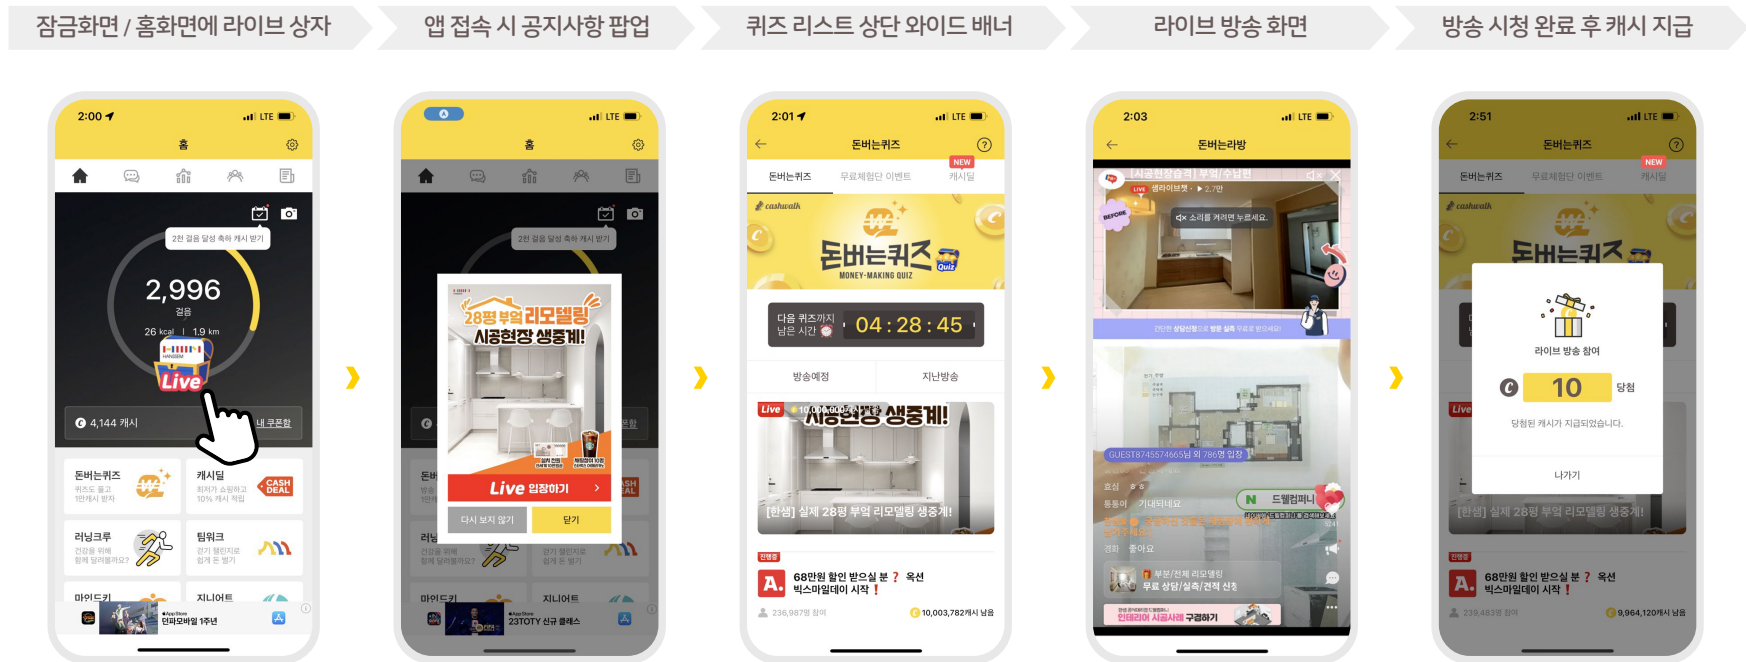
잠금화면 / 홈화면에 라이브 상자

앱 접속 시 공지사항 팝업

퀴즈 리스트 상단 와이드 배너

라이브 방송 화면

방송 시청 완료 후 캐시 지급

2:00
LTE
홈
2천 걸음 달성 축하 캐시 받기
2,996
걸음
26 kcal | 1.9 km
Live
4,144 캐시
내 쿠폰함
돈버는퀴즈
캐시딜
CASH DEAL
러닝크루
팀워크
마인드키
지니어트
단파모바일 1주년

LTE
홈
2천 걸음 달성 축하 캐시 받기
28평 부엌 리모델링 시공현장 생중계!
Live 입장하기
다시 보지 않기
닫기
23TOTY 신규 클래스

2:01
LTE
돈버는퀴즈
돈버는퀴즈
무료체험단 이벤트
NEW
캐시딜
cashwalk
돈버는퀴즈
MONEY-MAKING QUIZ
다음 퀴즈까지 남은 시간
04 : 28 : 45
방송예정
지난방송
Live
시공현장 생중계!
[한샘] 실제 28평 부엌 리모델링 생중계!
진행중
68만원 할인 받으실 분 ? 옥션 빅스마일데이 시작 !
236,987명 참여
10,003,782캐시 남음

2:03
LTE
돈버는라방
[시공현장습격] 부엌/수납편
LIVE
BEFORE
소리를 켜려면 누르세요.
GUEST8745574665님 외 786명 입장
드웰컴퍼니
무료 상담/실측/견적 신청
인테리어 시공사례 구경하기

2:51
LTE
돈버는퀴즈
돈버는퀴즈
무료체험단 이벤트
NEW
캐시딜
cashwalk
돈버는퀴즈
라이브 방송 참여
10
당첨
당첨된 캐시가 지급되었습니다.
나가기
Live
[한샘] 실제 28평 부엌 리모델링 생중계!
진행중
68만원 할인 받으실 분 ? 옥션 빅스마일데이 시작 !
239,483명 참여
9,964,120캐시 남음